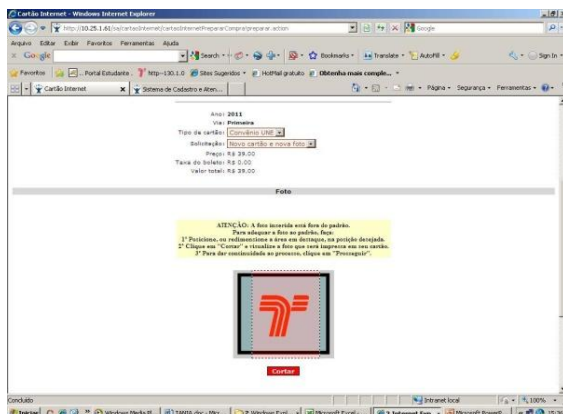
Cartão Internet - Windows Internet Explorer

http://10.25.1.61/sa/cartaointernet/cartaoInternetPrepararComprar/preparar.action

Google

Arquivo Editar Exibir Favoritos Ferramentas Ajuda

Google

Search

Bookmarks

Translate

AutoFill

Sign In

Favoritos

Portal Estudante

http--130.1.0

Sites Sugeridos

HotMail gratuito

Obtenha mais comple...

Cartão Internet

Sistema de Cadastro e Aten...

Página

Segurança

Ferramentas

Ano: 2011

Via: Primeira

Tipo de cartão: Convênio UNE

Solicitação: Novo cartão e nova foto

Preço: R$ 39,00

Taxa do boleto: R$ 0,00

Valor total: R$ 39,00

Foto

ATENÇÃO: A foto inserida está fora do padrão.
Para adequar a foto ao padrão, faça:
1º Posicione, ou redimensione a área em destaque, na posição desejada.
2º Clique em "Cortar" e visualize a foto que será impressa em seu cartão.
3º Para dar continuidade ao processo, clique em "Prosseguir".

Cortar

Concluído

Intranet local

100%

Iniciar

Windows Media P...

TAREA.doc - Micr...

2 Windows Expl...

Microsoft Excel...

2 Internet Exp...

Microsoft PowerP...

15:3